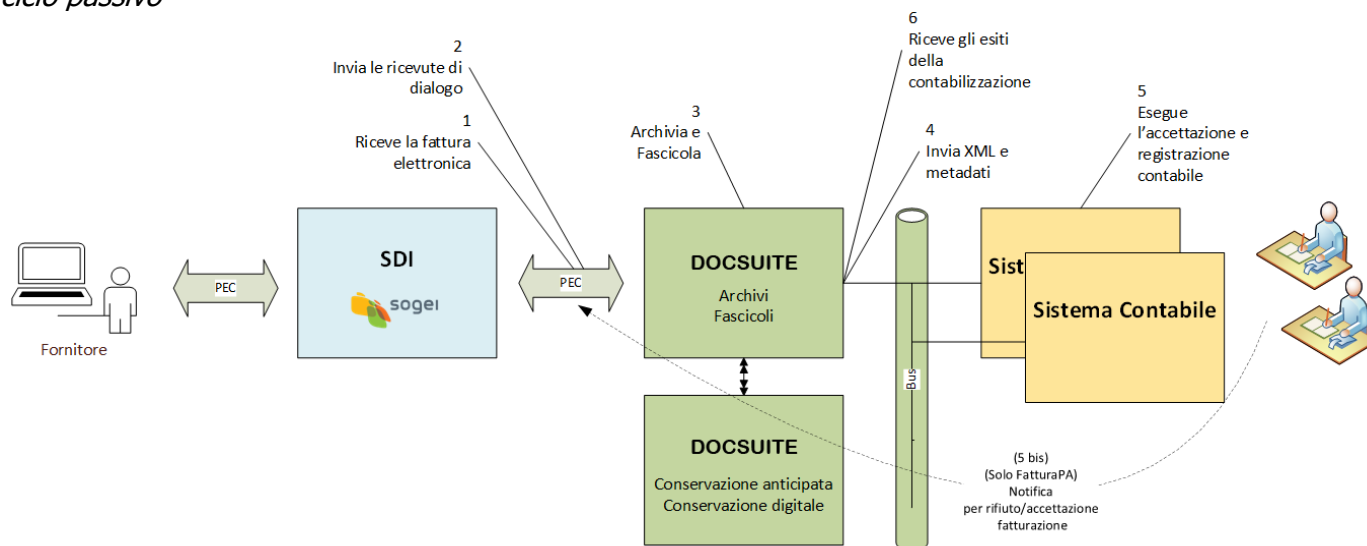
ciclo passivo

2
Invia le ricevute di dialogo

1
Riceve la fattura elettronica

3
Archivia e Fascicola

6
Riceve gli esiti della contabilizzazione

4
Invia XML e metadati

5
Esegue l'accettazione e registrazione contabile

Fornitore

PEC

SDI

sogei

PEC

DOCSUITE
Archivi
Fascicoli

Bus

Sist

Sistema Contabile

DOCSUITE
Conservazione anticipata
Conservazione digitale

(5 bis)
(Solo FatturaPA)
Notifica
per rifiuto/accettazione fatturazione